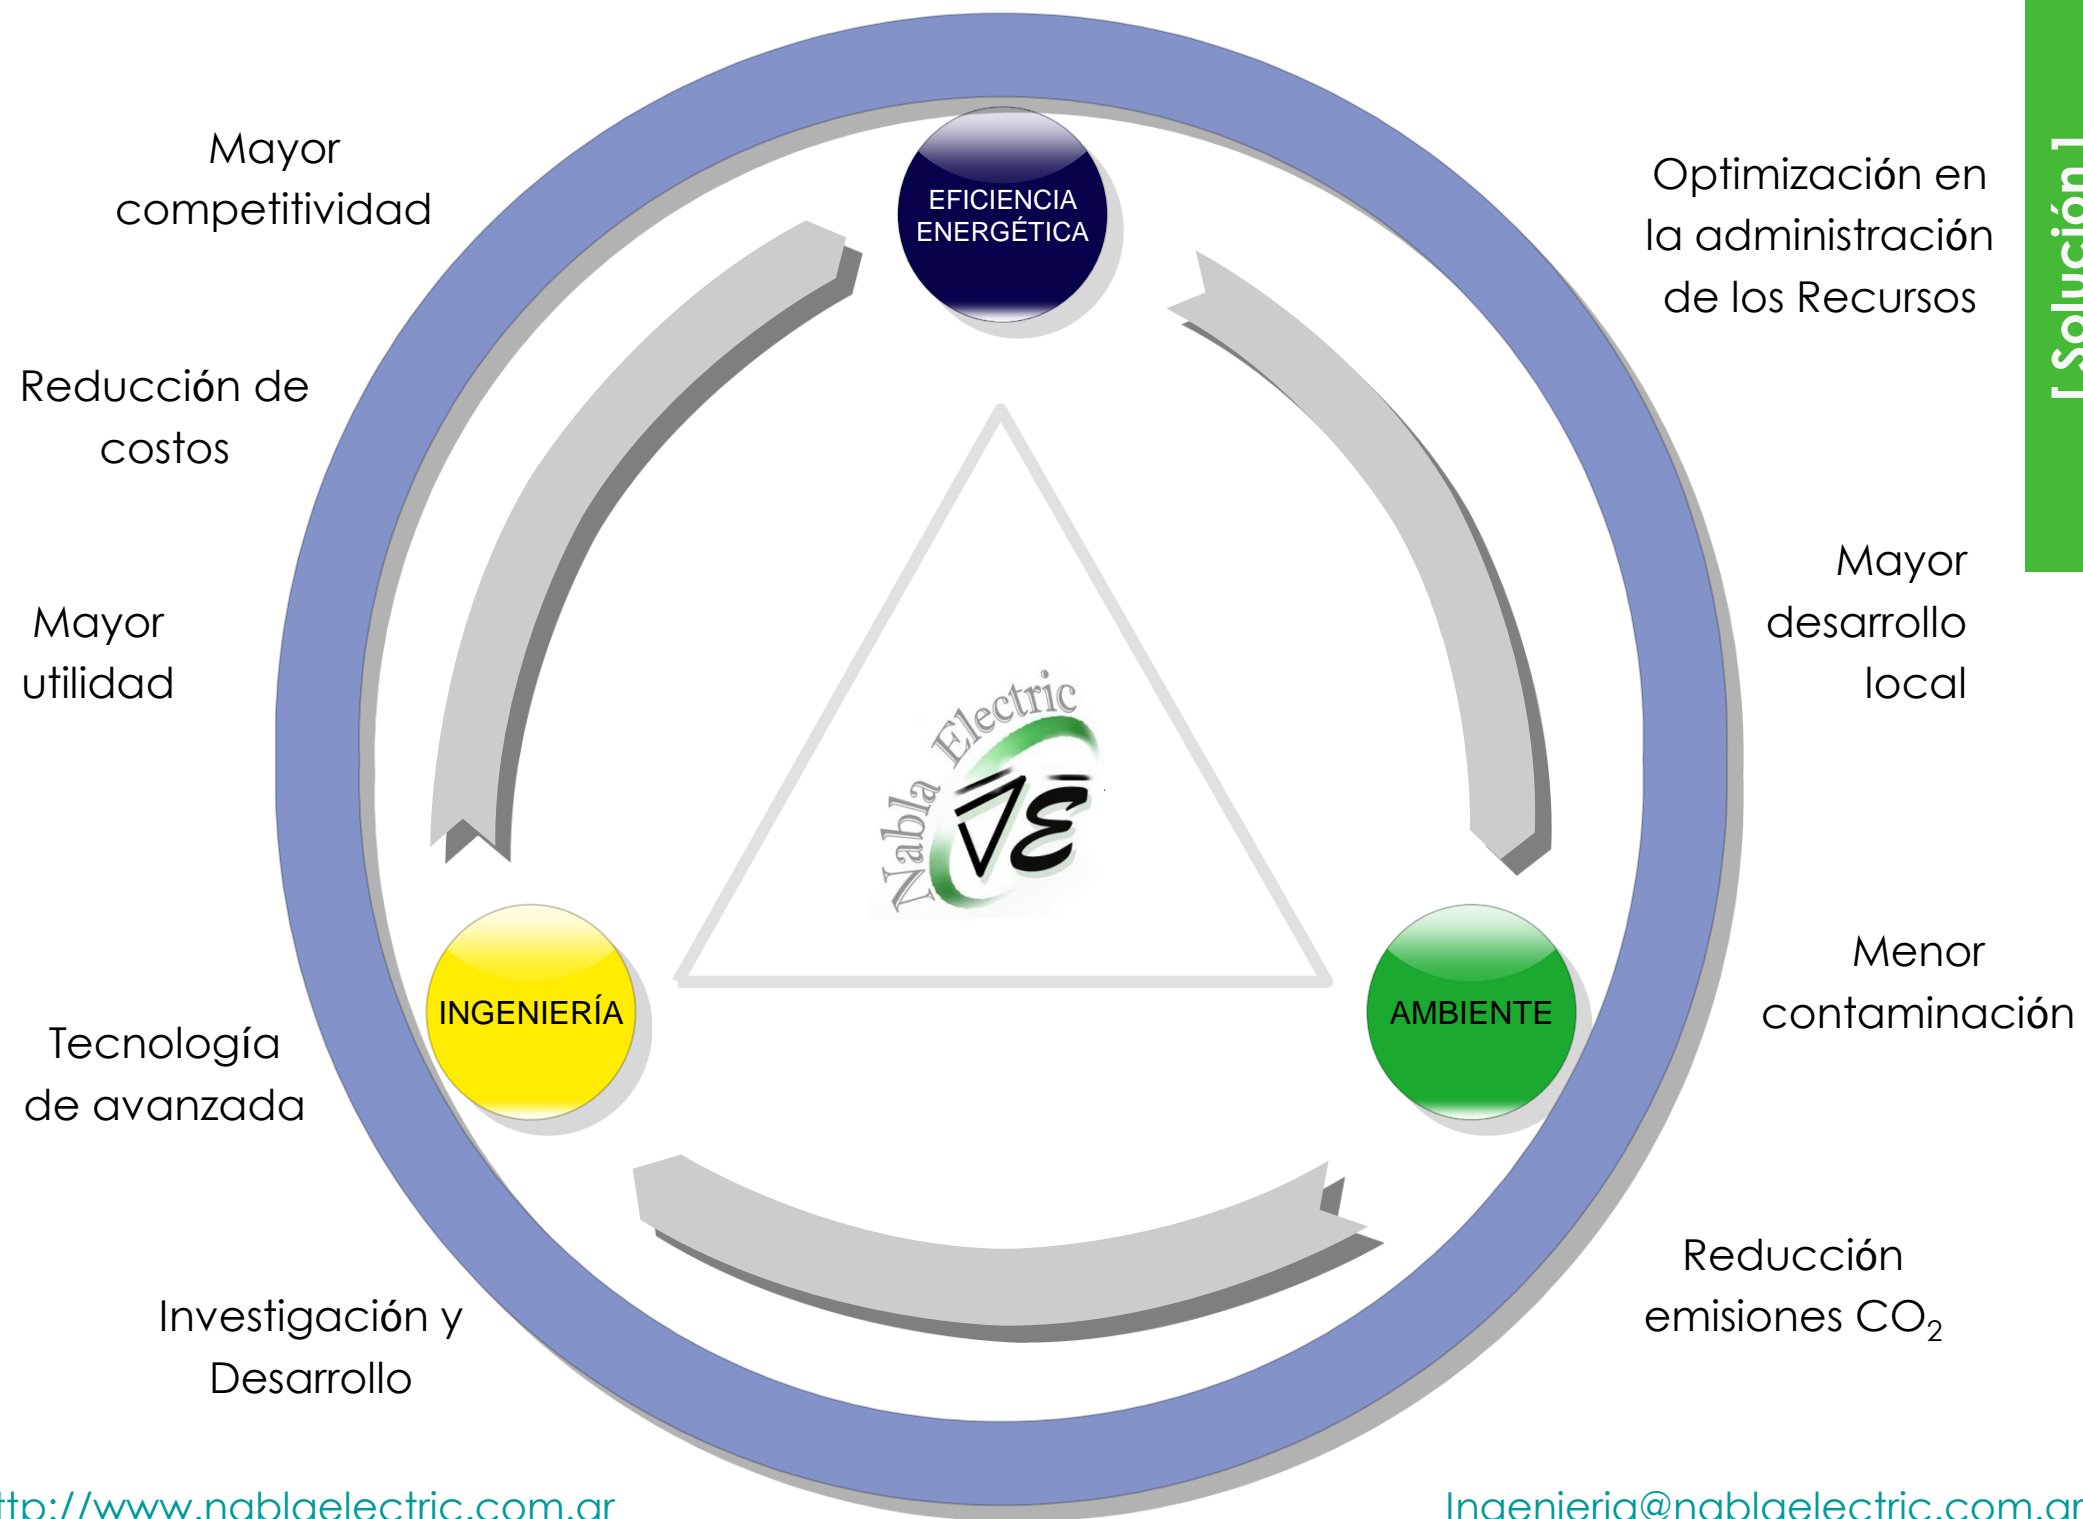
Mayor competitividad

Reducción de costos

Mayor utilidad

Tecnología de avanzada

Investigación y Desarrollo

EFICIENCIA ENERGÉTICA

INGENIERÍA

AMBIENTE

Nabla Electric

$\sqrt{E}$

Optimización en la administración de los Recursos

Mayor desarrollo local

Menor contaminación

Reducción emisiones $CO_2$

[ Solución ]

ttp://www.nablaelectric.com.ar

Ingenieria@nablaelectric.com.ar